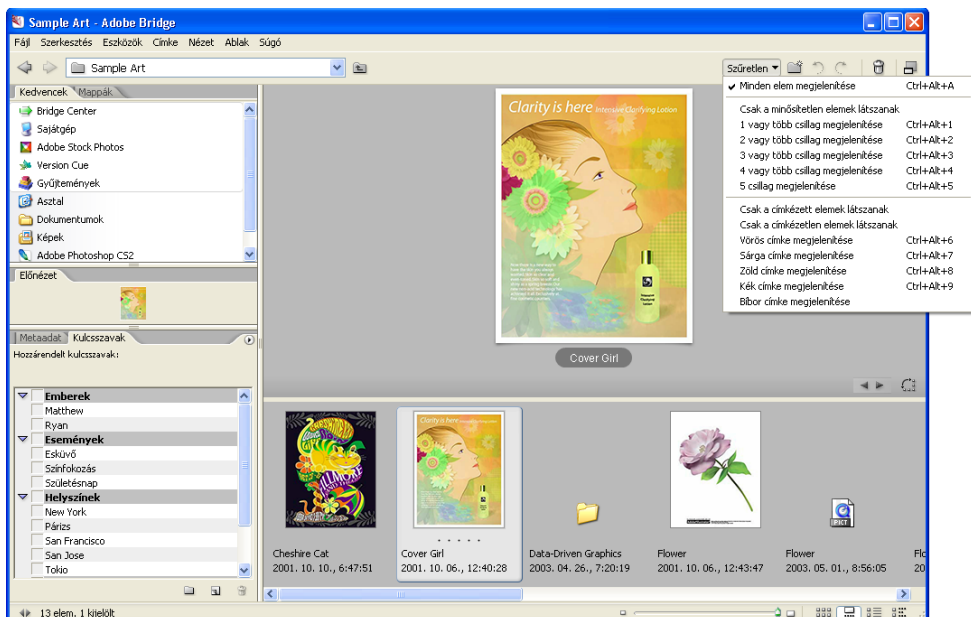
Sample Art - Adobe Bridge

Fájl Szerkesztés Eszközök Címke Nézet Ablak Súgó

Sample Art

Szűretlen

Kedvencek Mappák

Bridge Center
Sajátgép
Adobe Stock Photos
Version Cue
Gyűjtemények
Asztal
Dokumentumok
Képek
Adobe Photoshop CS2

Előnézet

Metaadat Kulcsszavak

Hozzárendelt kulcsszavak:

Emberek
Matthew
Ryan
Események
Esküvő
Színfokozás
Születésnap
Helyszínek
New York
Párizs
San Francisco
San Jose
Tokio

Clarity is here Intensive Clarifying Lotion

Cover Girl

| | |
|---|---|
| ✔ Minden elem megjelenítése | Ctrl+Alt+A |
| Csak a minősítetlen elemek látszanak | |
| 1 vagy több csillag megjelenítése | Ctrl+Alt+1 |
| 2 vagy több csillag megjelenítése | Ctrl+Alt+2 |
| 3 vagy több csillag megjelenítése | Ctrl+Alt+3 |
| 4 vagy több csillag megjelenítése | Ctrl+Alt+4 |
| 5 csillag megjelenítése | Ctrl+Alt+5 |
| Csak a címkézett elemek látszanak | |
| Csak a címkézetlen elemek látszanak | |
| Vörös címke megjelenítése | Ctrl+Alt+6 |
| Sárga címke megjelenítése | Ctrl+Alt+7 |
| Zöld címke megjelenítése | Ctrl+Alt+8 |
| Kék címke megjelenítése | Ctrl+Alt+9 |
| Bíbor címke megjelenítése | |

Cheshire Cat
2001. 10. 10., 6:47:51

Cover Girl
2001. 10. 06., 12:40:28

Data-Driven Graphics
2003. 04. 26., 7:20:19

Flower
2001. 10. 06., 12:43:47

Flower
2003. 05. 01., 8:56:05

PICT

13 elem, 1 kijelölt